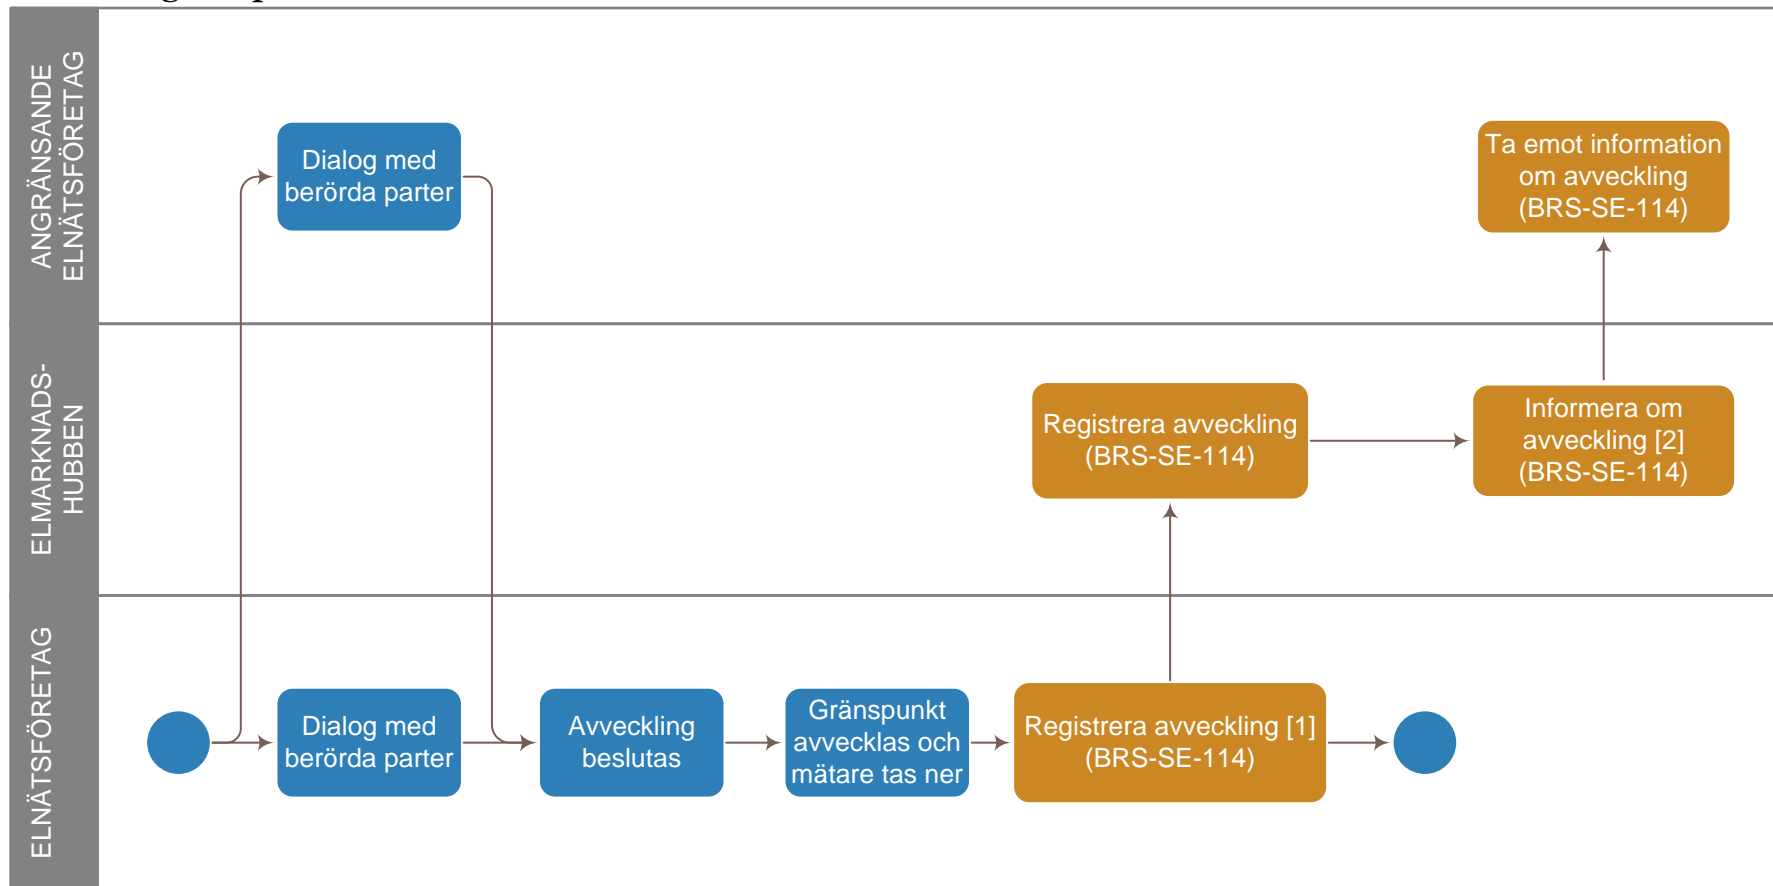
ANGRÄNSANDE ELNÄTSFÖRETAG

Dialog med berörda parter

Ta emot information om avveckling (BRS-SE-114)

ELMARKNADS-HUBBEN

Registrera avveckling (BRS-SE-114)

Informera om avveckling [2] (BRS-SE-114)

ELNÄTSFÖRETAG

Dialog med berörda parter

Avveckling beslutas

Gränspunkt avvecklas och mätare tas ner

Registrera avveckling [1] (BRS-SE-114)